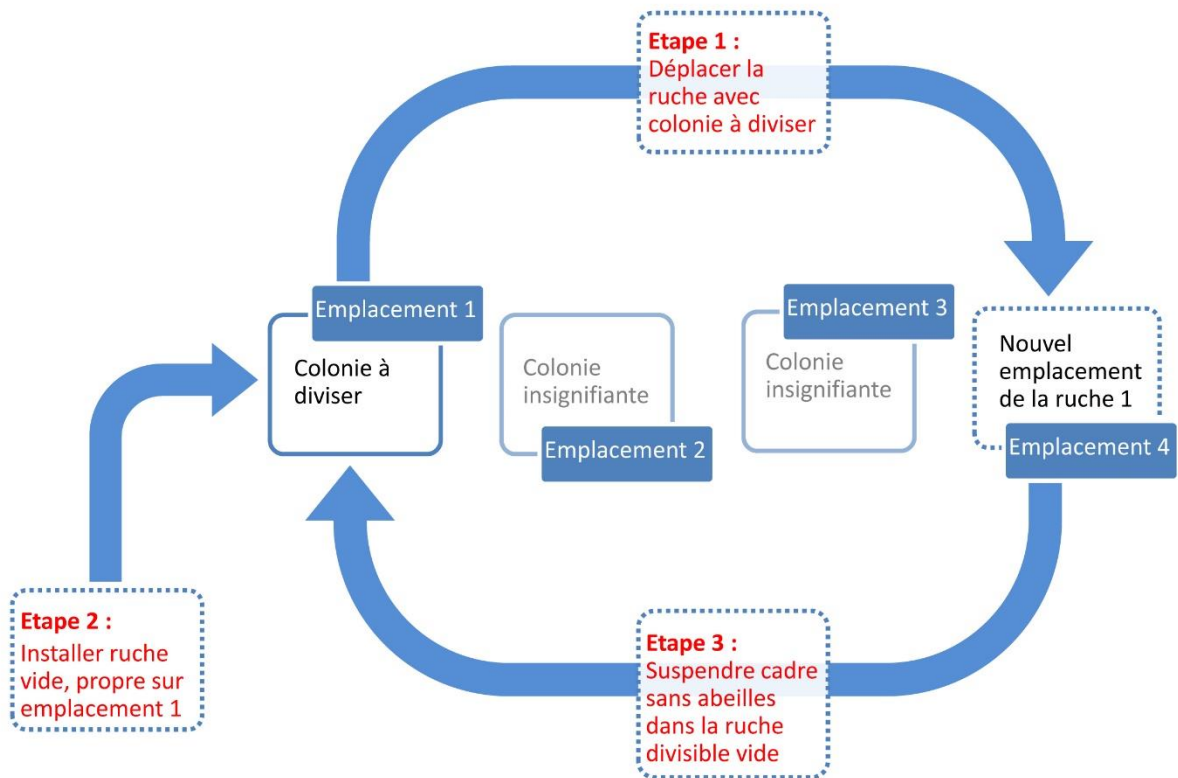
Etape 1 :
Déplacer la ruche avec colonie à diviser

Emplacement 1
Colonie à diviser

Colonie insignifiante
Emplacement 2

Emplacement 3
Colonie insignifiante

Nouvel emplacement de la ruche 1
Emplacement 4

Etape 2 :
Installer ruche vide, propre sur emplacement 1

Etape 3 :
Suspendre cadre sans abeilles dans la ruche divisible vide